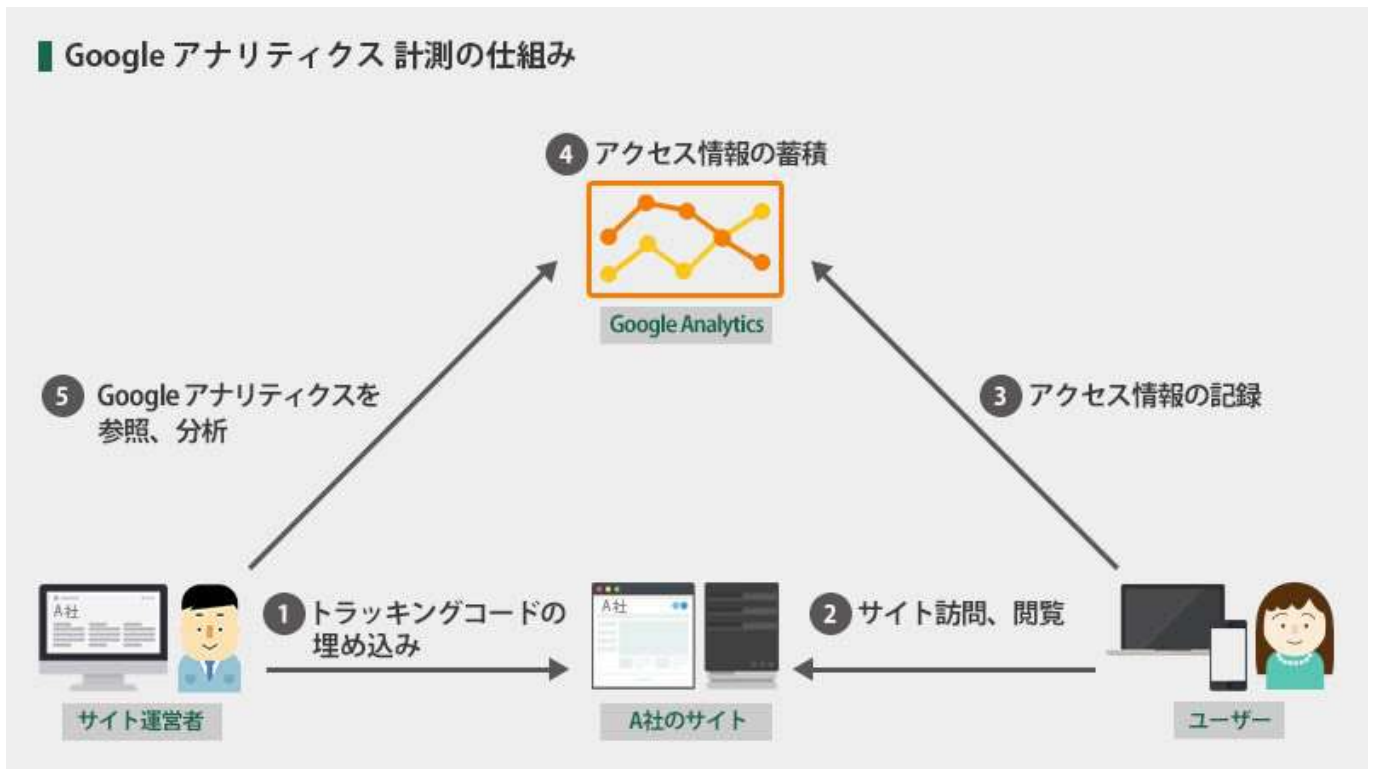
Google アナリティクス 計測の仕組み

4 アクセス情報の蓄積

Google Analytics

5 Google アナリティクスを参照、分析

3 アクセス情報の記録

A社

サイト運営者

1 トラッキングコードの埋め込み

A社

A社のサイト

2 サイト訪問、閲覧

ユーザー